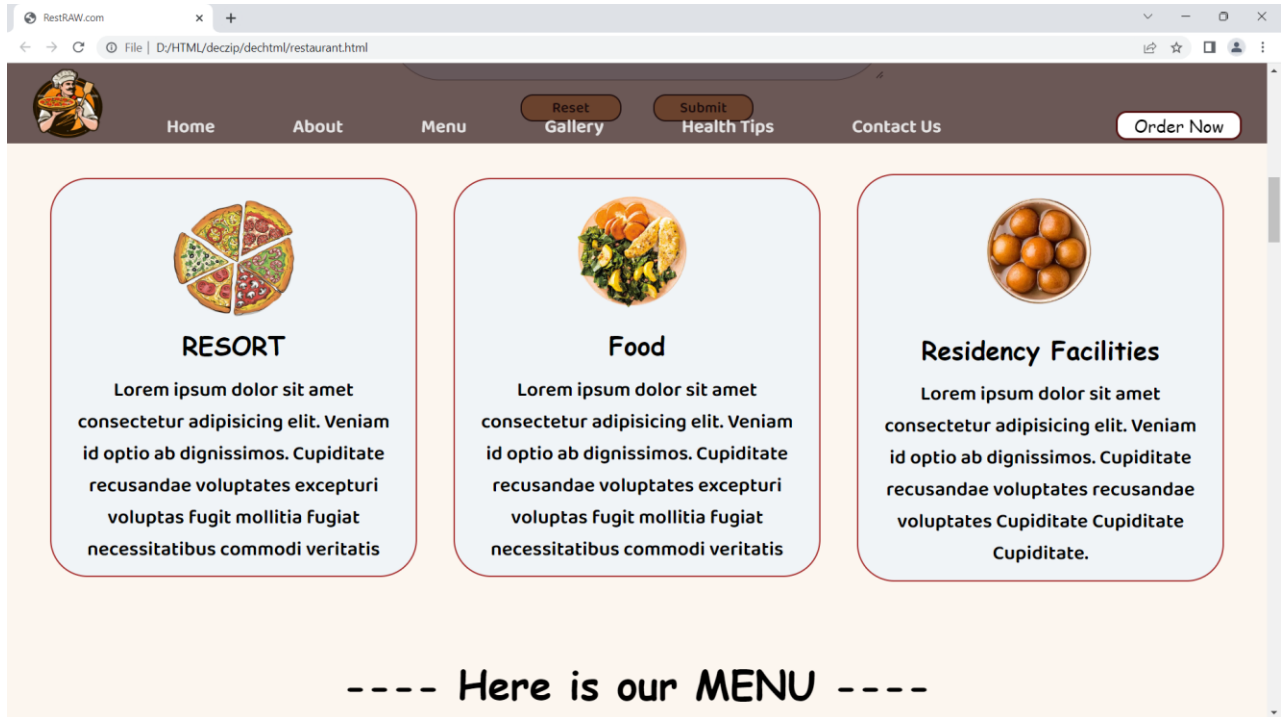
RestRAW.com

File | D:/HTML/deczip/dechtml/restaurant.html

Reset Submit

Home About Menu Gallery Health Tips Contact Us Order Now

RESORT

Lorem ipsum dolor sit amet consectetur adipisicing elit. Veniam id optio ab dignissimos. Cupiditate recusandae voluptates excepturi voluptas fugit mollitia fugiat necessitatibus commodi veritatis

Food

Lorem ipsum dolor sit amet consectetur adipisicing elit. Veniam id optio ab dignissimos. Cupiditate recusandae voluptates excepturi voluptas fugit mollitia fugiat necessitatibus commodi veritatis

Residency Facilities

Lorem ipsum dolor sit amet consectetur adipisicing elit. Veniam id optio ab dignissimos. Cupiditate recusandae voluptates recusandae voluptates Cupiditate Cupiditate Cupiditate.

---- Here is our MENU ----